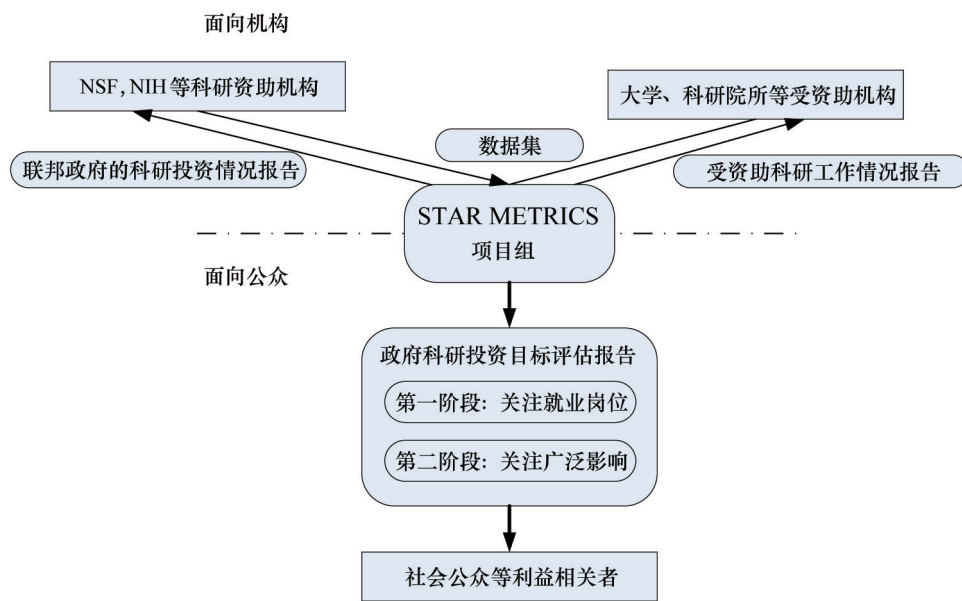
面向机构

NSF, NIH 等科研资助机构

大学、科研院所等受资助机构

数据集

联邦政府的科研投资情况报告

受资助科研工作情况报告

STAR METRICS
项目组

面向公众

政府科研投资目标评估报告

第一阶段：关注就业岗位

第二阶段：关注广泛影响

社会公众等利益相关者